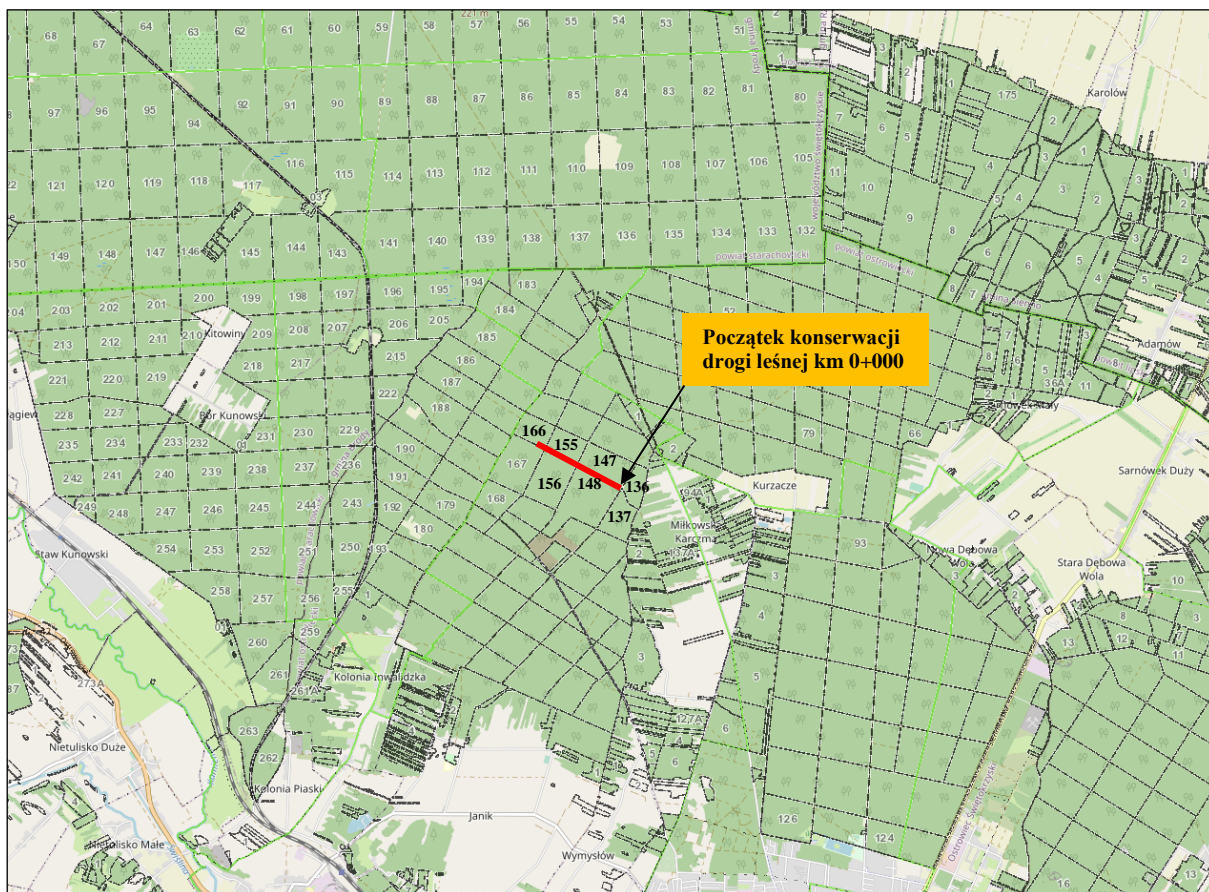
Początek konserwacji drogi leśnej km 0+000

166
155
147
156
148
136
137

68 67 64 63 62 61 60 59 58 57 56 55 54 53 52 51
97 96 95 94 92 91 90 89 88 87 86 85 84 83 82 81 80
116 115 114 113 112 111 110 109 108 107 106 105
121 120 119 118 117
150 149 148 147 146 145 144 143 141 140 139 138 137 136 135 134 133 132
204 203 202 201 200 199 198 197 196 195 194 183 184
213 212 211 210 209 208 207 206 205 185 186
221 220 219 218 217 215 187 222 188
228 227 226 231 230 229 190
235 234 233 232 236 191 167
242 241 240 239 238 237 192 179 168
249 248 247 246 245 244 243 180
254 253 252 251 250 193
258 257 256 255
260 259 261 261A 263 262
273A

powiat starachowicki
powiat ostrowiecki
województwo świętokrzyskie

Kitowin
Bór Kunowski
Staw Kunowski
Kolonia Inwalidzka
Kolonia Piaski
Nietulisko Duże
Nietulisko Małe
Janik
Wymysłów
Mikowska Karczma
Kurzacze
Karolów
Adamów
Sarnówek Duży
Nowa Dębowa Wola
Stara Dębowa Wola

175 79 66 93 126 124 94A 127A 137A 36A
221 m